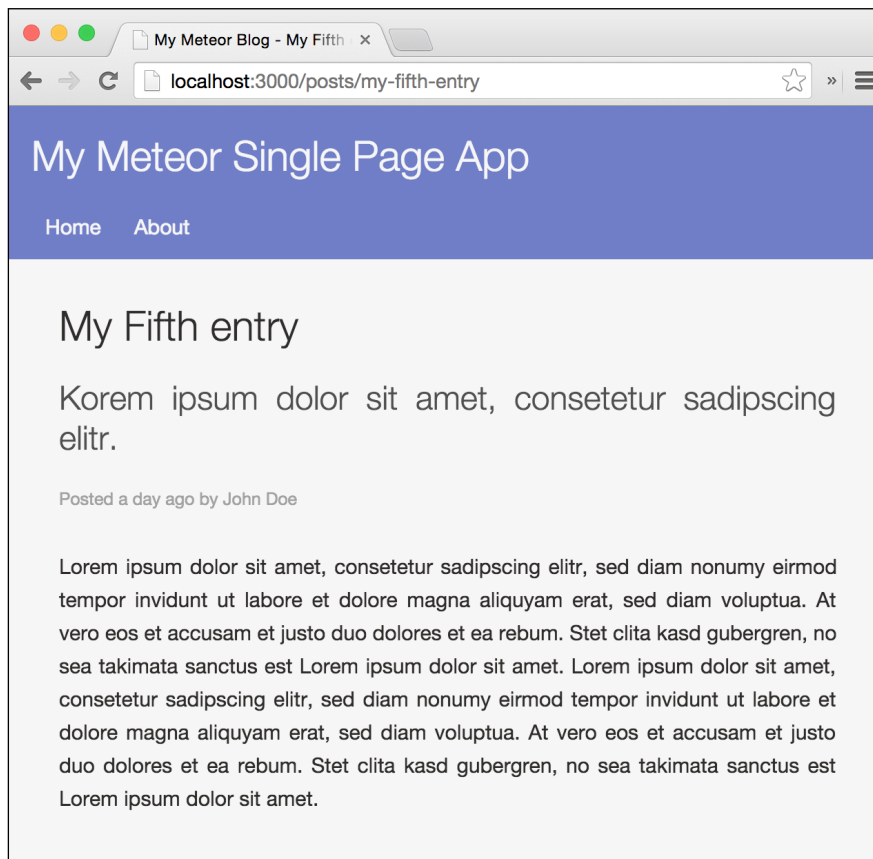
My Meteor Blog - My Fifth ×

localhost:3000/posts/my-fifth-entry

»

My Meteor Single Page App

Home About

My Fifth entry

Korem ipsum dolor sit amet, consetetur sadipscing elitr.

Posted a day ago by John Doe

Lorem ipsum dolor sit amet, consetetur sadipscing elitr, sed diam nonumy eirmod tempor invidunt ut labore et dolore magna aliquyam erat, sed diam voluptua. At vero eos et accusam et justo duo dolores et ea rebum. Stet clita kasd gubergren, no sea takimata sanctus est Lorem ipsum dolor sit amet. Lorem ipsum dolor sit amet, consetetur sadipscing elitr, sed diam nonumy eirmod tempor invidunt ut labore et dolore magna aliquyam erat, sed diam voluptua. At vero eos et accusam et justo duo dolores et ea rebum. Stet clita kasd gubergren, no sea takimata sanctus est Lorem ipsum dolor sit amet.